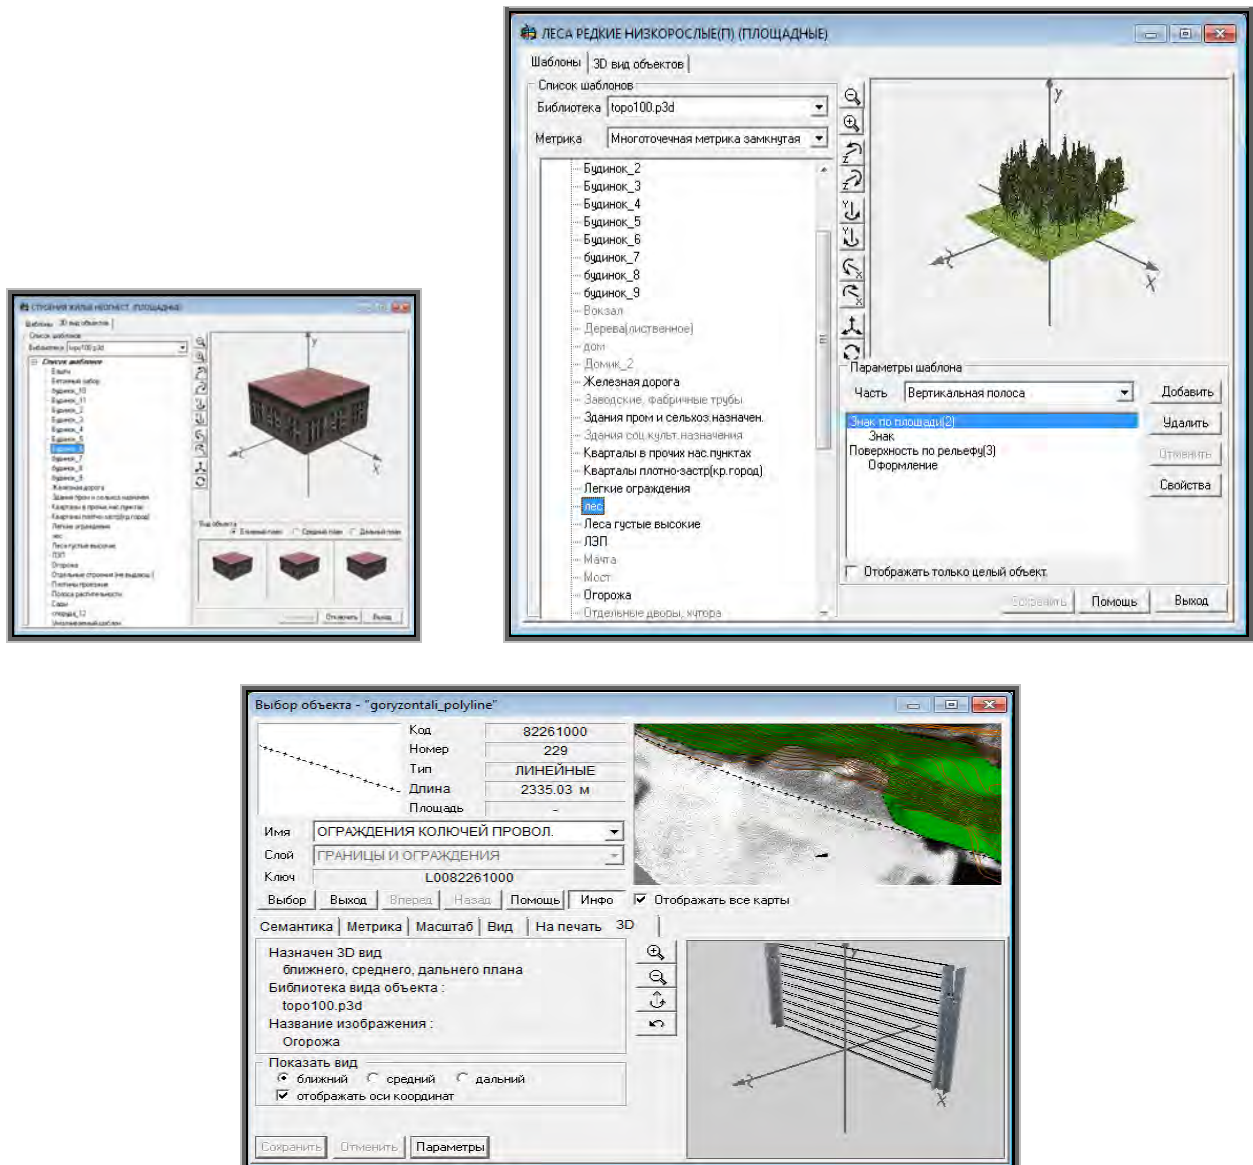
СТРОЕНИЯ ЖИЛЫЕ НЕОГНЕСТ. (ПЛОЩАДНЫЕ)

Шаблоны | 3D вид объектов

Список шаблонов

Библиотека topo100.p3d

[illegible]

Вид объекта

Отменить | Выход

ЛЕСА РЕДКИЕ НИЗКОРОСЛЫЕ(П) (ПЛОЩАДНЫЕ)

Шаблоны | 3D вид объектов

Список шаблонов

Библиотека topo100.p3d

Метрика Многоточечная метрика замкнутая

Будинок_2
Будинок_3
Будинок_4
Будинок_5
Будинок_6
будинок_7
будинок_8
будинок_9
Вокзал
Дерева(лиственное)
дом
Домик_2
Железная дорога
Заводские, фабричные трубы
Здания пром и сельхоз.назначен.
Здания соц.культ.назначения
Кварталы в прочих нас.пунктах
Кварталы плотно-застр(кр.город)
Легкие ограждения
лес
Леса густые высокие
ЛЭП
Мачта
Мост
Огорожа
Отдельные дворы, хутора

Параметры шаблона

Часть Вертикальная полоса

Добавить

Знак по площади(2)
Знак
Поверхность по рельефу(3)
Оформление

Удалить

Отменить

Свойства

Отображать только целый объект

Сохранить | Помощь | Выход

Выбор объекта - "goryzontali_polyline"

| Код | 82261000 |
|---|---|
| Номер | 229 |
| Тип | ЛИНЕЙНЫЕ |
| Длина | 2335.03 м |
| Площадь | - |

Имя ОГРАЖДЕНИЯ КОЛЮЧЕЙ ПРОВОЛ.

Слой ГРАНИЦЫ И ОГРАЖДЕНИЯ

Ключ L0082261000

Выбор | Выход | Вперед | Назад | Помощь | Инфо | Отображать все карты

Семантика | Метрика | Масштаб | Вид | На печать | 3D

Назначен 3D вид
ближнего, среднего, дальнего плана
Библиотека вида объекта :
topo100.p3d
Название изображения :
Огорожа

Показать вид
ближний средний дальний
отображать оси координат

Сохранить | Отменить | Параметры